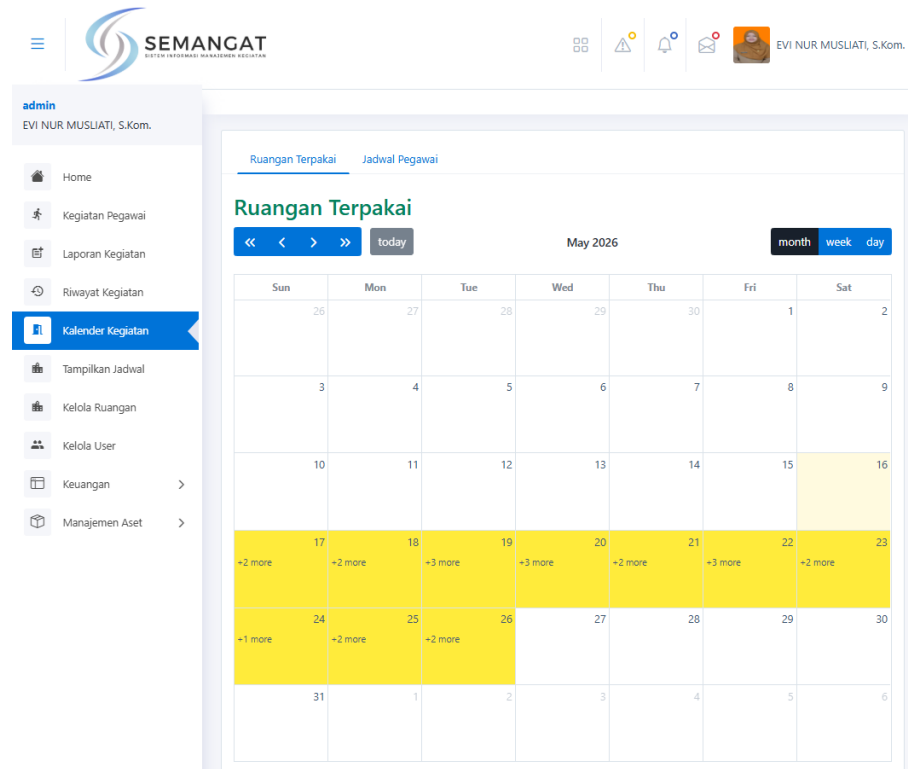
SEMANGAT
SISTEM INFORMASI MANAJEMEN KEGIATAN

EVI NUR MUSLIATI, S.Kom.

admin
EVI NUR MUSLIATI, S.Kom.

Home
Kegiatan Pegawai
Laporan Kegiatan
Riwayat Kegiatan
Kalender Kegiatan
Tampilkan Jadwal
Kelola Ruangan
Kelola User
Keuangan
Manajemen Aset

Ruangan Terpakai
Jadwal Pegawai

Ruangan Terpakai

« ‹ › » today

May 2026

month week day

| Sun | Mon | Tue | Wed | Thu | Fri | Sat |
|---|---|---|---|---|---|---|
| 26 | 27 | 28 | 29 | 30 | 1 | 2 |
| 3 | 4 | 5 | 6 | 7 | 8 | 9 |
| 10 | 11 | 12 | 13 | 14 | 15 | 16 |
| 17 +2 more | 18 +2 more | 19 +3 more | 20 +3 more | 21 +2 more | 22 +3 more | 23 +2 more |
| 24 +1 more | 25 +2 more | 26 +2 more | 27 | 28 | 29 | 30 |
| 31 | 1 | 2 | 3 | 4 | 5 | 6 |